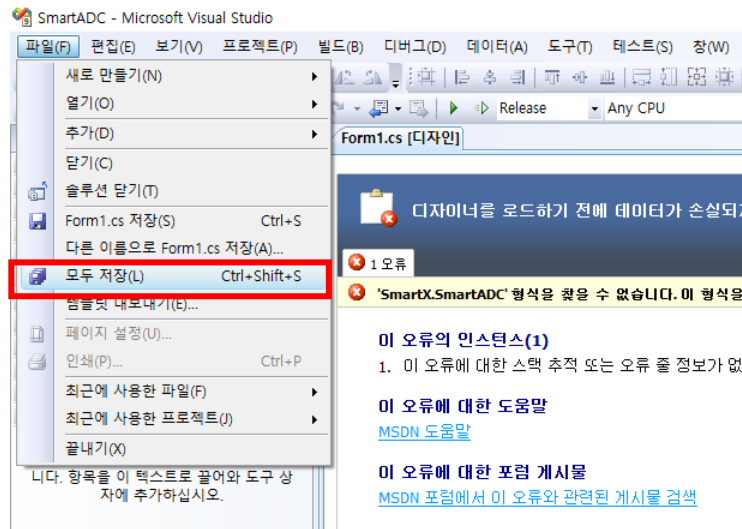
SmartADC - Microsoft Visual Studio

파일(F) 편집(E) 보기(V) 프로젝트(P) 빌드(B) 디버그(D) 데이터(A) 도구(T) 테스트(S) 창(W)

새로 만들기(N)
열기(O)
추가(D)
닫기(C)
솔루션 닫기(T)
Form1.cs 저장(S) Ctrl+S
다른 이름으로 Form1.cs 저장(A)...
모두 저장(L) Ctrl+Shift+S
템플릿 내보내기(E)...
페이지 설정(U)...
인쇄(P)... Ctrl+P
최근에 사용한 파일(F)
최근에 사용한 프로젝트(J)
끝내기(X)

니다. 항목을 이 텍스트로 끌어와 도구 상자에 추가하십시오.

Release
Any CPU

Form1.cs [디자인]

디자이너를 로드하기 전에 데이터가 손실되

1 오류

'SmartX.SmartADC' 형식을 찾을 수 없습니다. 이 형식을

이 오류의 인스턴스(1)
1. 이 오류에 대한 스택 추적 또는 오류 줄 정보가 없

이 오류에 대한 도움말
MSDN 도움말

이 오류에 대한 포럼 게시물
MSDN 포럼에서 이 오류와 관련된 게시물 검색